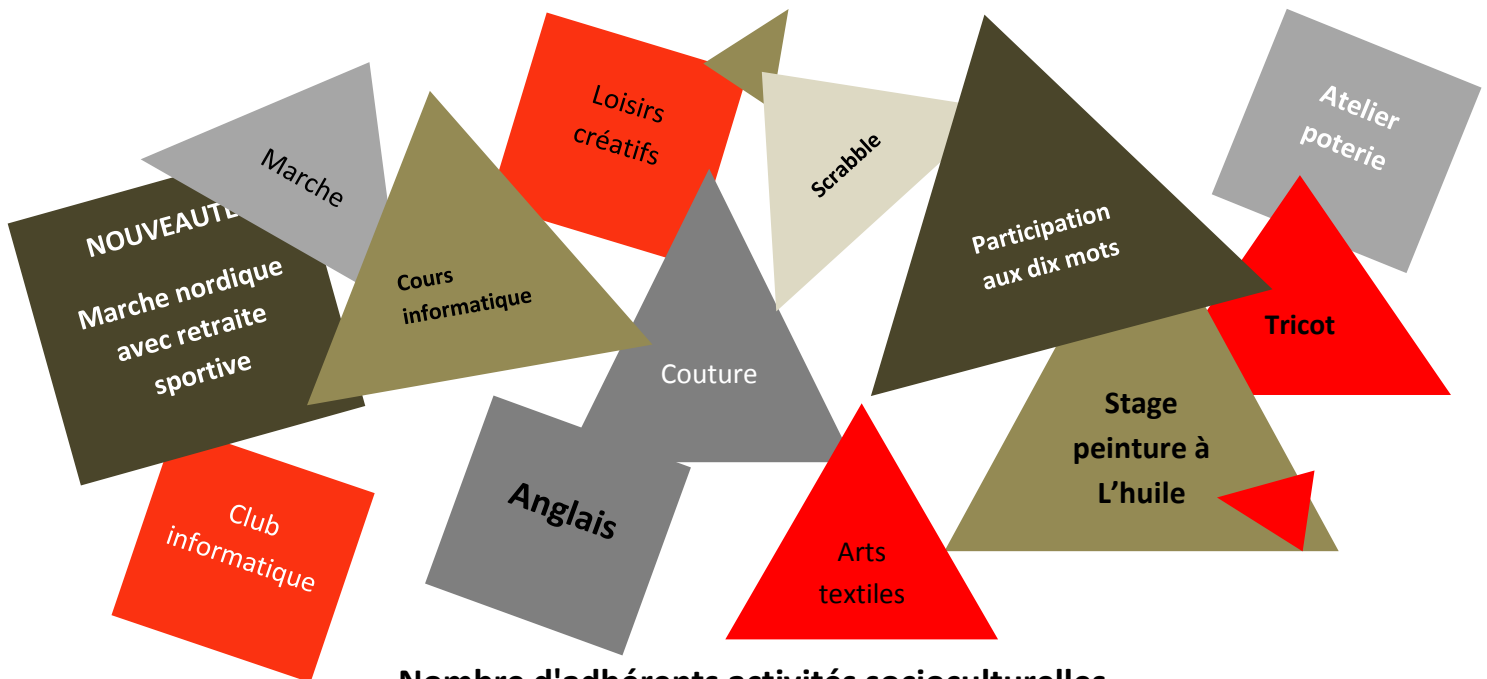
Marche

NOUVEAUTE

Marche nordique avec retraite sportive

Cours informatique

Loisirs créatifs

Scrabble

Participation aux dix mots

Atelier poterie

Tricot

Couture

Stage peinture à L'huile

Club informatique

Anglais

Arts textiles

Nombre d'adhérents activités socioculturelles